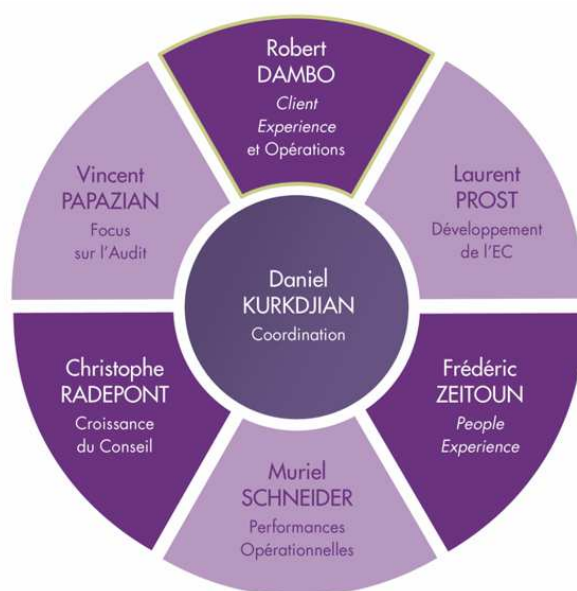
Robert
DAMBO
Client Experience
et Opérations

Laurent
PROST
Développement de l'EC

Frédéric
ZEITOUN
People Experience

Muriel
SCHNEIDER
Performances Opérationnelles

Christophe
RADEPONT
Croissance du Conseil

Vincent
PAPAZIAN
Focus sur l'Audit

Daniel
KURKDJIAN
Coordination